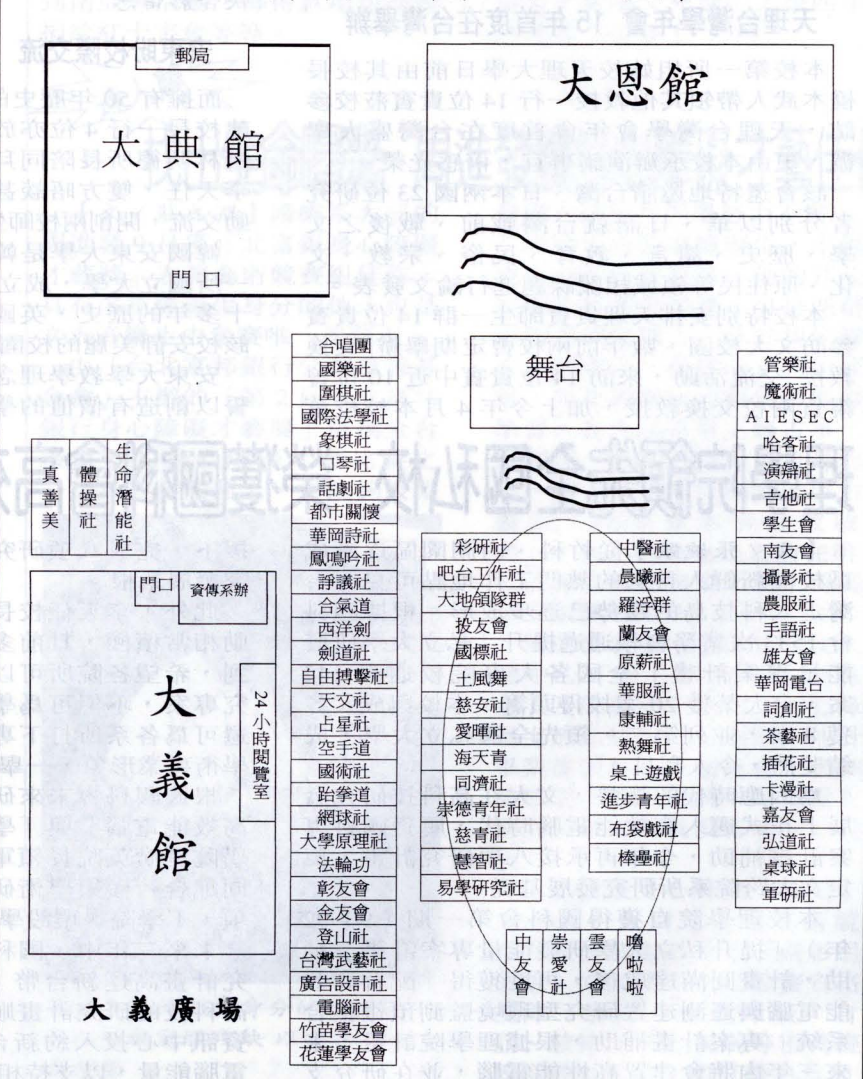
郵局

大典館

門口

大恩館

舞台

生命潛能社

體操社

真善美

門口

資傳系辦

24小時閱覽室

大義館

大義廣場

| 合唱團 |
|---|
| 國樂社 |
| 圍棋社 |
| 國際法學社 |
| 象棋社 |
| 口琴社 |
| 話劇社 |
| 都市關懷 |
| 華岡詩社 |
| 鳳鳴吟社 |
| 諍議社 |
| 合氣道 |
| 西洋劍 |
| 劍道社 |
| 自由搏擊社 |
| 天文社 |
| 占星社 |
| 空手道 |
| 國術社 |
| 跆拳道 |
| 網球社 |
| 大學原理社 |
| 法輪功 |
| 彰友會 |
| 金友會 |
| 登山社 |
| 台灣武藝社 |
| 廣告設計社 |
| 電腦社 |
| 竹苗學友會 |
| 花蓮學友會 |

| 彩研社 |
|---|
| 吧台工作社 |
| 大地領隊群 |
| 投友會 |
| 國標社 |
| 土風舞 |
| 慈安社 |
| 愛暉社 |
| 海天青 |
| 同濟社 |
| 崇德青年社 |
| 慈青社 |
| 慧智社 |
| 易學研究社 |

| 中醫社 |
|---|
| 晨曦社 |
| 羅浮群 |
| 蘭友會 |
| 原薪社 |
| 華服社 |
| 康輔社 |
| 熱舞社 |
| 桌上遊戲 |
| 進步青年社 |
| 布袋戲社 |
| 棒壘社 |

| 中友會 | 崇愛社 | 雲友會 | 嚕啦啦 |
|---|---|---|---|

| 管樂社 |
|---|
| 魔術社 |
| AIESEC |
| 哈客社 |
| 演辯社 |
| 吉他社 |
| 學生會 |
| 南友會 |
| 攝影社 |
| 農服社 |
| 手語社 |
| 雄友會 |
| 華岡電台 |
| 詞創社 |
| 茶藝社 |
| 插花社 |
| 卡漫社 |
| 嘉友會 |
| 弘道社 |
| 桌球社 |
| 軍研社 |